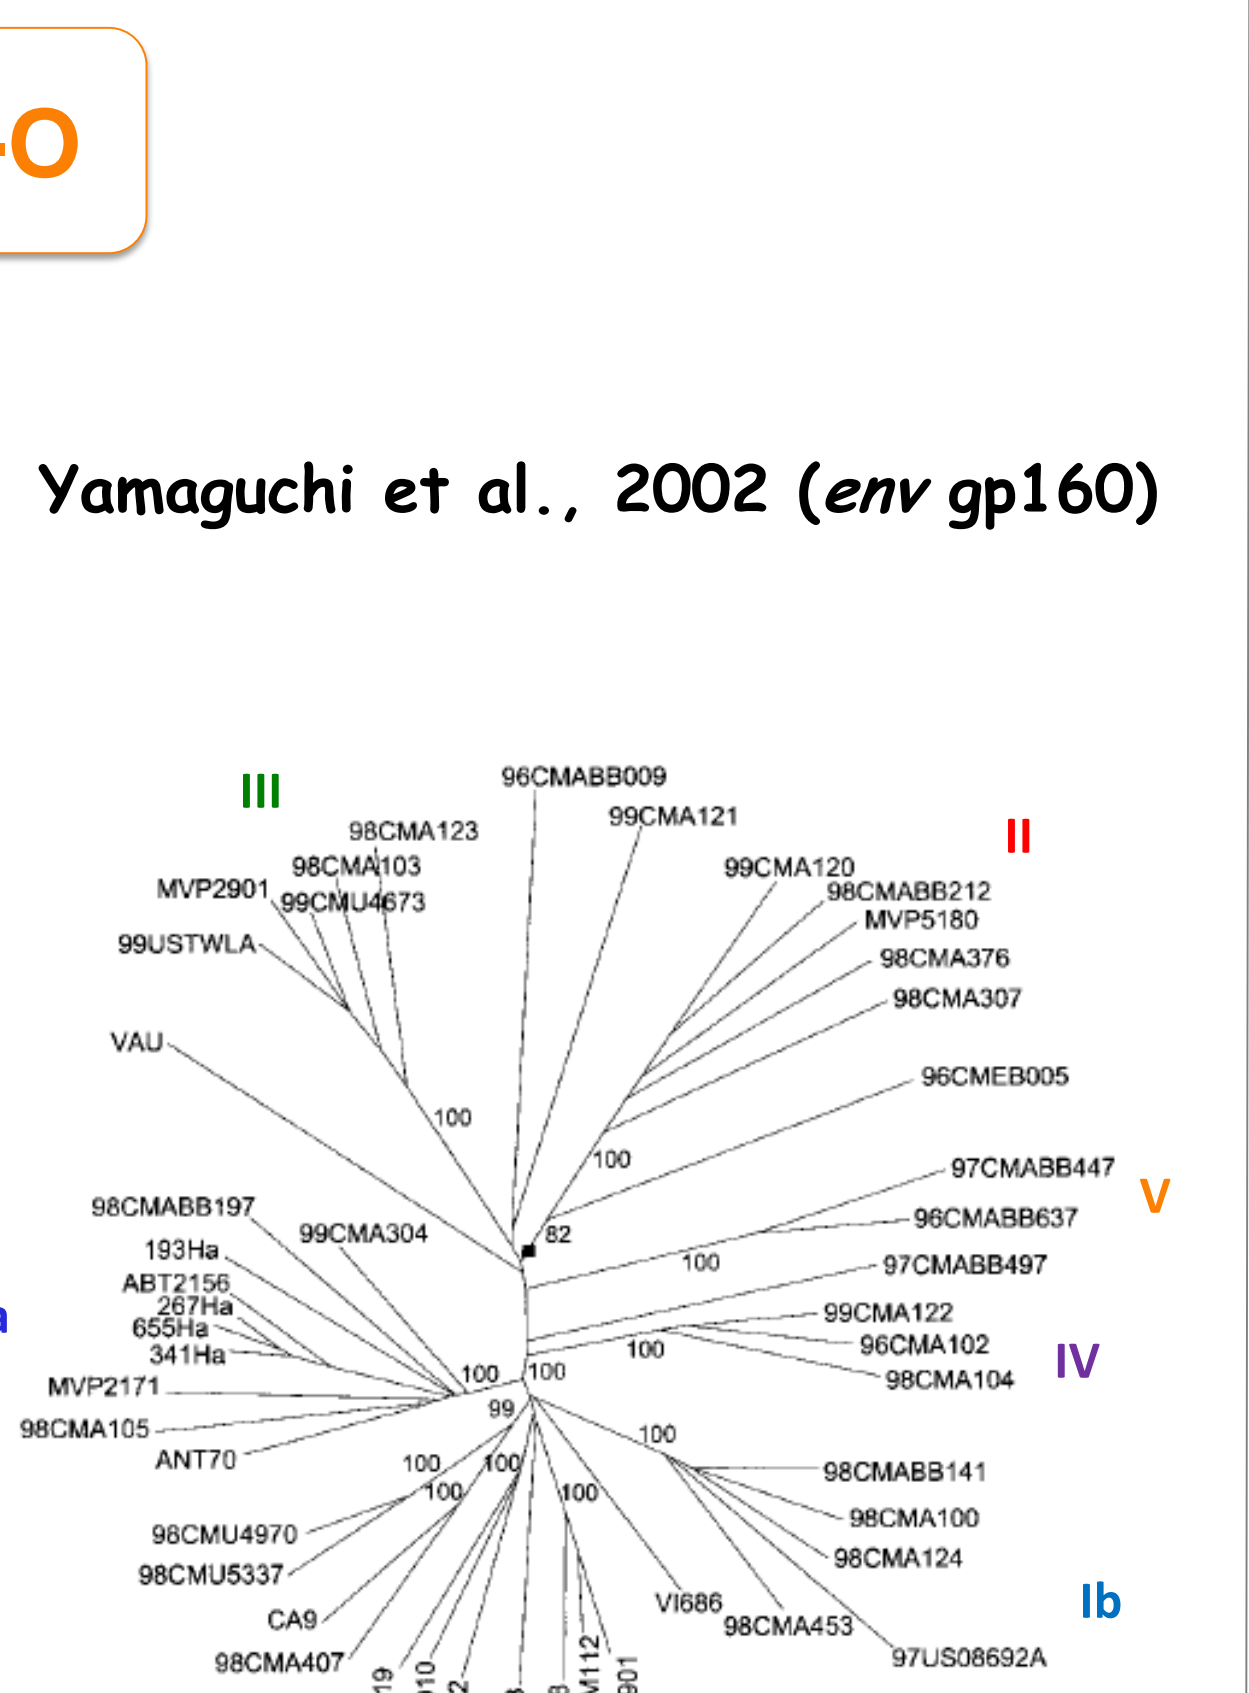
-O

Yamaguchi et al., 2002 (*env* gp160)

III

II

V

IV

Ib

a

96CMABB009
99CMA121
98CMA123
98CMA103
MVP2901
99CMU4673
99USTWLA
VAU
99CMA120
98CMABB212
MVP5180
98CMA376
98CMA307
96CMEB005
97CMABB447
96CMABB637
97CMABB497
99CMA122
96CMA102
98CMA104
98CMABB197
99CMA304
193Ha
ABT2156
267Ha
655Ha
341Ha
MVP2171
98CMA105
ANT70
98CMU4970
98CMU5337
CA9
98CMA407
VI686
98CMA453
98CMABB141
98CMA100
98CMA124
97US08692A
100
100
82
100
100
100
100
99
100
100
100
100
100
19
10
2
8
8
M112
901